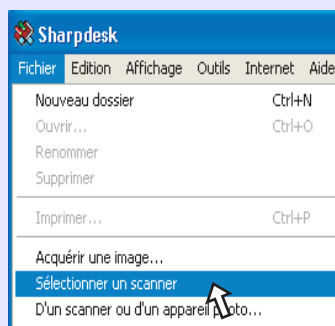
Sharpdesk

Fichier Edition Affichage Outils Internet Aide

Nouveau dossier Ctrl+N
Ouvrir... Ctrl+O
Renommer
Supprimer

Imprimer... Ctrl+P

Acquérir une image...
Sélectionner un scanner
D'un scanner ou d'un apparei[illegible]...